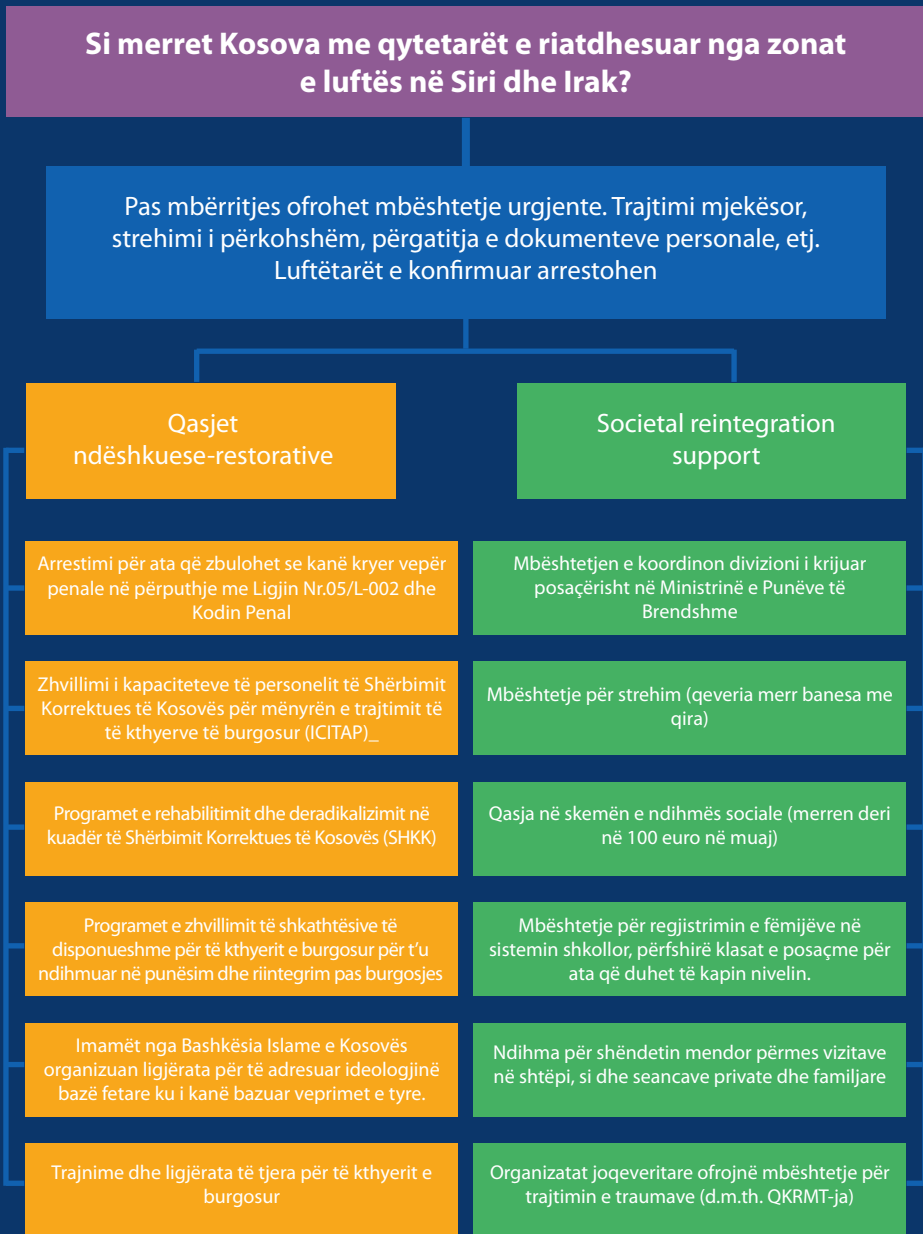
Si merret Kosova me qytetarët e riatdhesuar nga zonat e luftës në Siri dhe Irak?

Pas mbërritjes ofrohet mbështetje urgjente. Trajtimi mjekësor, strehimi i përkohshëm, përgatitja e dokumenteve personale, etj. Luftëtarët e konfirmuar arrestohen

Qasjet ndëshkuese-restorative

Arrestimi për ata që zbulohet se kanë kryer vepër penale në përputhje me Ligjin Nr.05/L-002 dhe Kodin Penal

Zhvillimi i kapaciteteve të personelit të Shërbimit Korrektues të Kosovës për mënyrën e trajtimit të të kthyerve të burgosur (ICITAP)_

Programet e rehabilitimit dhe deradikalizimit në kuadër të Shërbimit Korrektues të Kosovës (SHKK)

Programet e zhvillimit të shkathtësive të disponueshme për të kthyerit e burgosur për t'u ndihmuar në punësim dhe riintegrim pas burgosjes

Imamët nga Bashkësia Islame e Kosovës organizuan ligjërata për të adresuar ideologjinë bazë fetare ku i kanë bazuar veprimet e tyre.

Trajnime dhe ligjërata të tjera për të kthyerit e burgosur

Societal reintegration support

Mbështetjen e koordinon divizioni i krijuar posaçërisht në Ministrinë e Punëve të Brendshme

Mbështetje për strehim (qeveria merr banesa me qira)

Qasja në skemën e ndihmës sociale (merren deri në 100 euro në muaj)

Mbështetje për regjistrimin e fëmijëve në sistemin shkollor, përfshirë klasat e posaçme për ata që duhet të kapin nivelin.

Ndihma për shëndetin mendor përmes vizitave në shtëpi, si dhe seancave private dhe familjare

Organizatat joqeveritare ofrojnë mbështetje për trajtimin e traumave (d.m.th. QKRMT-ja)